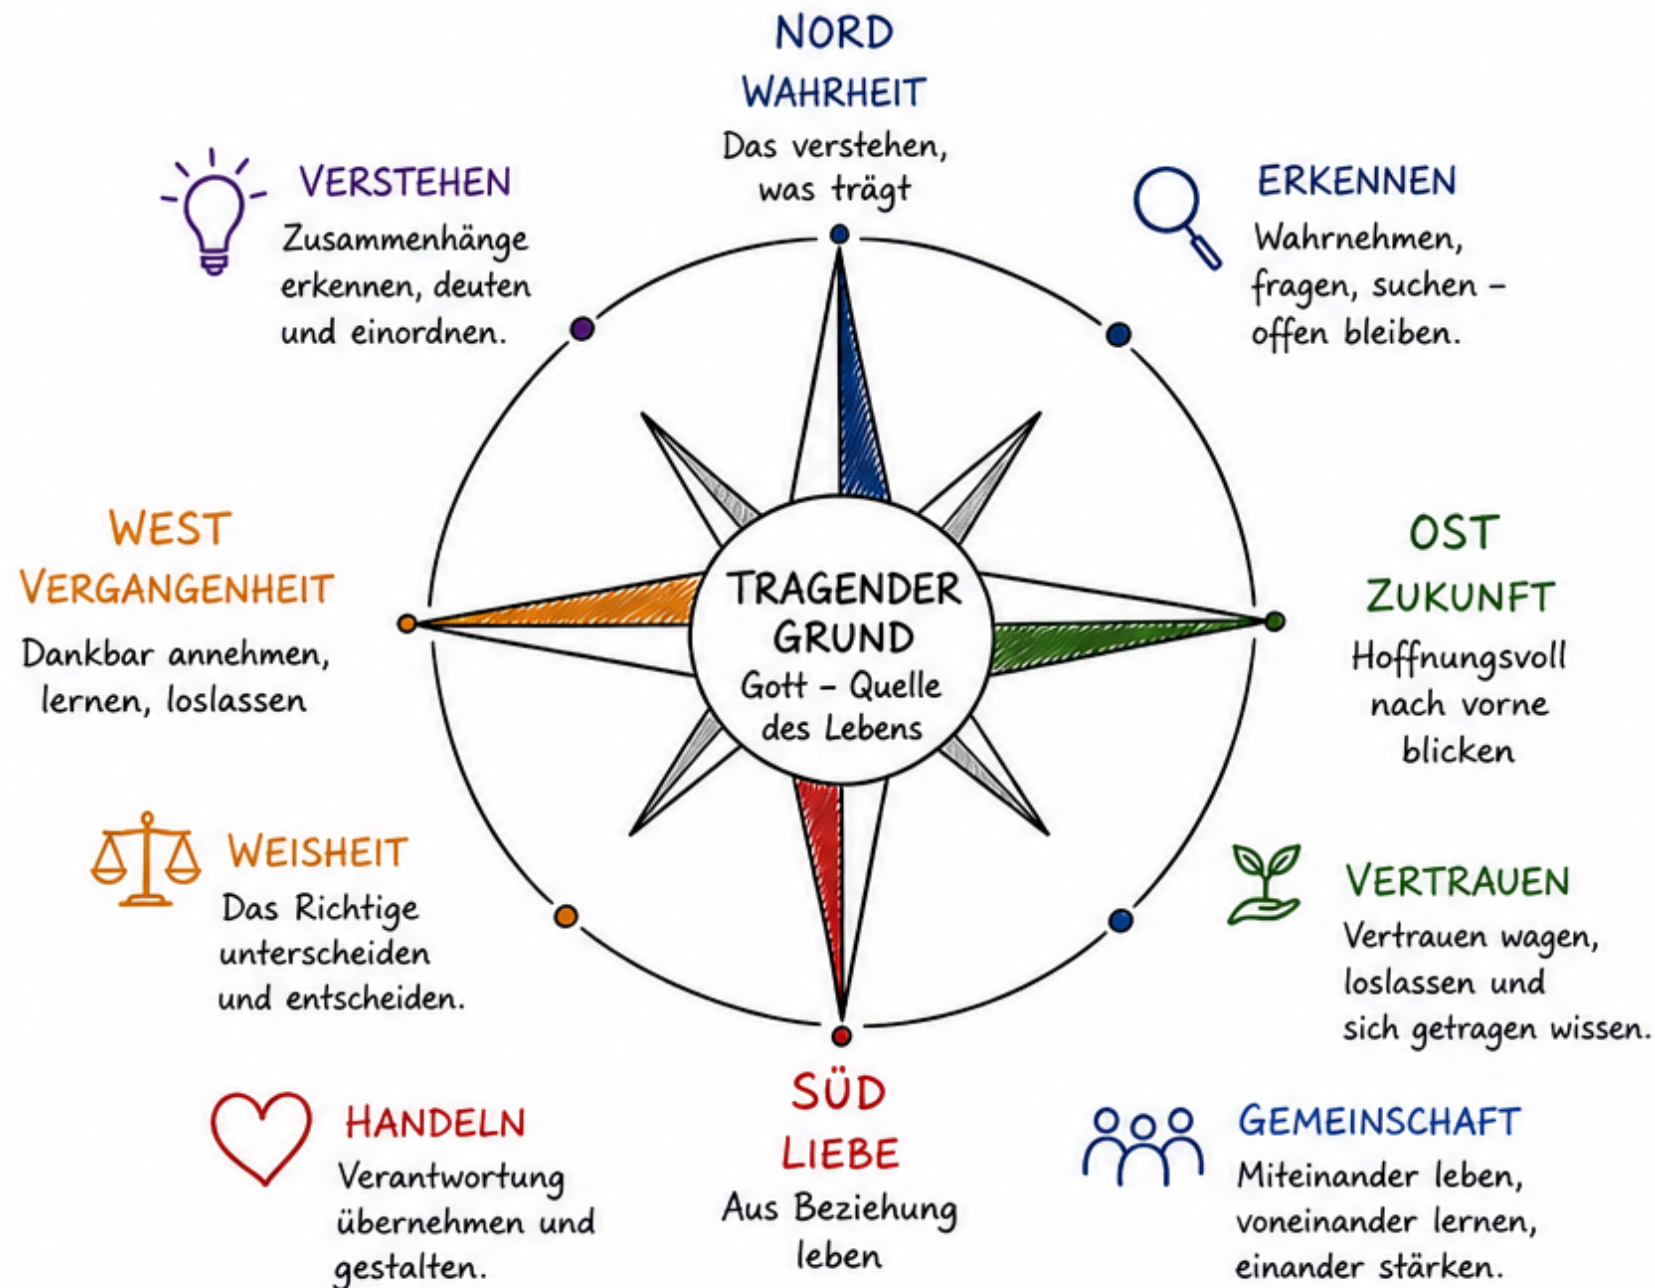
NORD
WAHRHEIT
Das verstehen, was trägt

VERSTEHEN
Zusammenhänge erkennen, deuten und einordnen.

ERKENNEN
Wahrnehmen, fragen, suchen – offen bleiben.

WEST
VERGANGENHEIT
Dankbar annehmen, lernen, loslassen

TRAGENDER GRUND
Gott – Quelle des Lebens

OST
ZUKUNFT
Hoffnungsvoll nach vorne blicken

WEISHEIT
Das Richtige unterscheiden und entscheiden.

VERTRAUEN
Vertrauen wagen, loslassen und sich getragen wissen.

HANDELN
Verantwortung übernehmen und gestalten.

SÜD
LIEBE
Aus Beziehung leben

GEMEINSCHAFT
Miteinander leben, voneinander lernen, einander stärken.